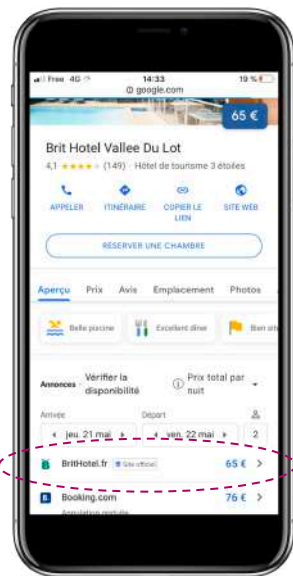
Free 4G 14:33 19 %
google.com

65 €

Brit Hotel Vallee Du Lot

4,1 ★★★★☆ (149) · Hôtel de tourisme 3 étoiles

APPELER ITINÉRAIRE COPIER LE LIEN SITE WEB

RÉSERVER UNE CHAMBRE

Aperçu Prix Avis Emplacement Photos

Belle piscine Excellent dîner Bien situé

Annonces · Vérifier la disponibilité Prix total par nuit

Arrivée Départ

jeu. 21 mai ven. 22 mai 2

BritHotel.fr Site officiel 65 €

Booking.com 76 €

Annulation gratuite